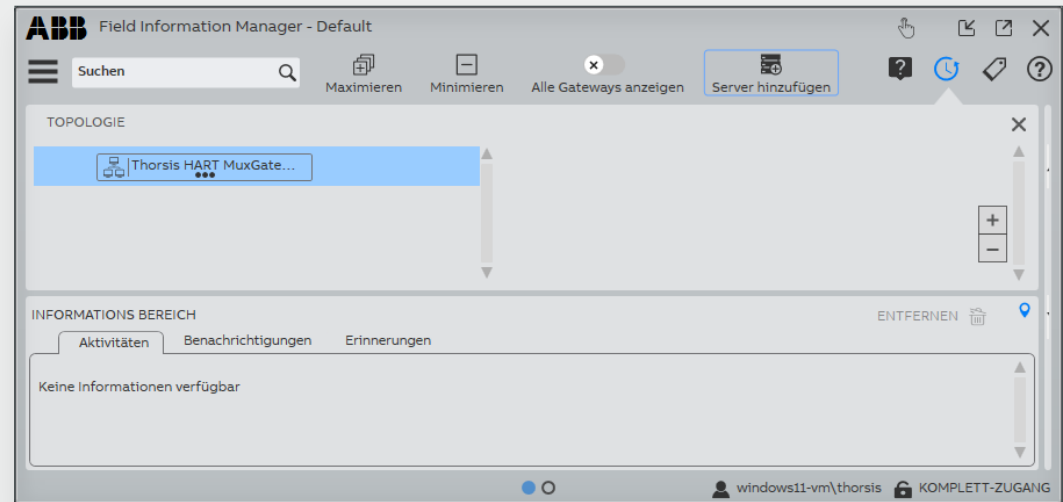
ABB Field Information Manager - Default

Suchen

Maximieren

Minimieren

Alle Gateways anzeigen

Server hinzufügen

TOPOLOGIE

Thorsis HART MuxGate...

+

−

INFORMATIONS BEREICH

ENTFERNEN

Aktivitäten

Benachrichtigungen

Erinnerungen

Keine Informationen verfügbar

windows11-vm\thorsis

KOMPLETT-ZUGANG